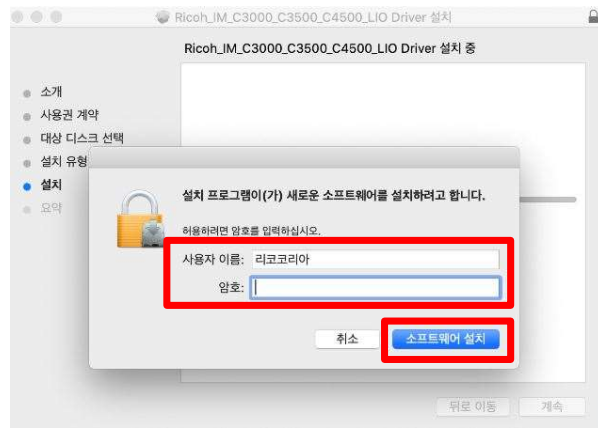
Ricoh_IM_C3000_C3500_C4500_LIO Driver 설치

Ricoh_IM_C3000_C3500_C4500_LIO Driver 설치 중

소개
사용권 계약
대상 디스크 선택
설치 유형
설치
요약

설치 프로그램이(가) 새로운 소프트웨어를 설치하려고 합니다.

허용하려면 암호를 입력하십시오.

사용자 이름: 리코코리아

암호:

취소

소프트웨어 설치

뒤로 이동

계속